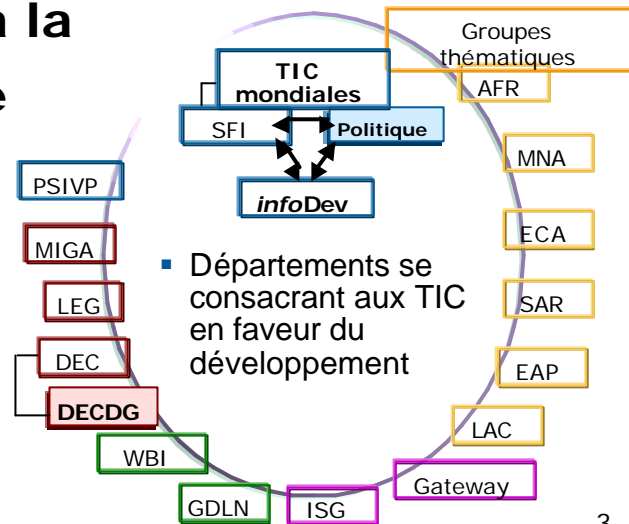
n la
e

TIC mondiales

SFI

Politique

infoDev

Groupes thématiques

AFR

MNA

ECA

SAR

EAP

LAC

Gateway

ISG

GDLN

WBI

DECDG

DEC

LEG

MIGA

PSIVP

▪ Départements se consacrant aux TIC en faveur du développement

3